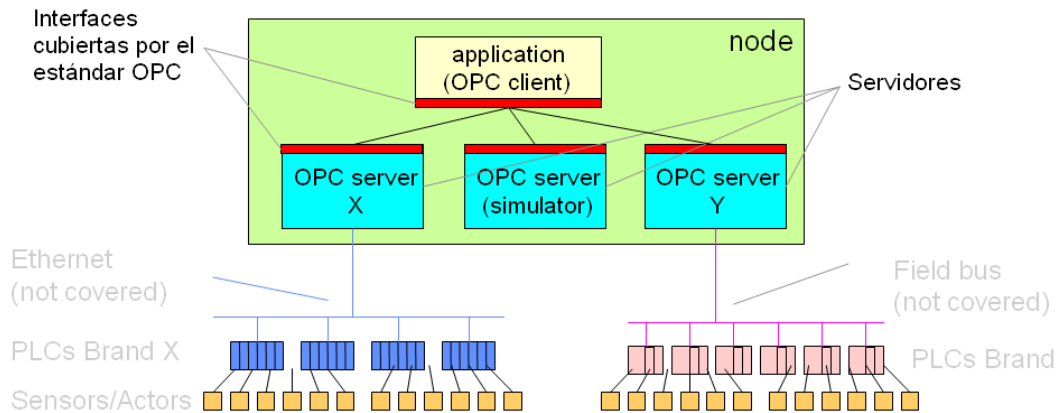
Interfaces cubiertas por el estándar OPC

node

application
(OPC client)

Servidores

OPC server
X

OPC server
(simulator)

OPC server
Y

Ethernet
(not covered)

Field bus
(not covered)

PLCs Brand X

PLCs Brand

Sensors/Actors